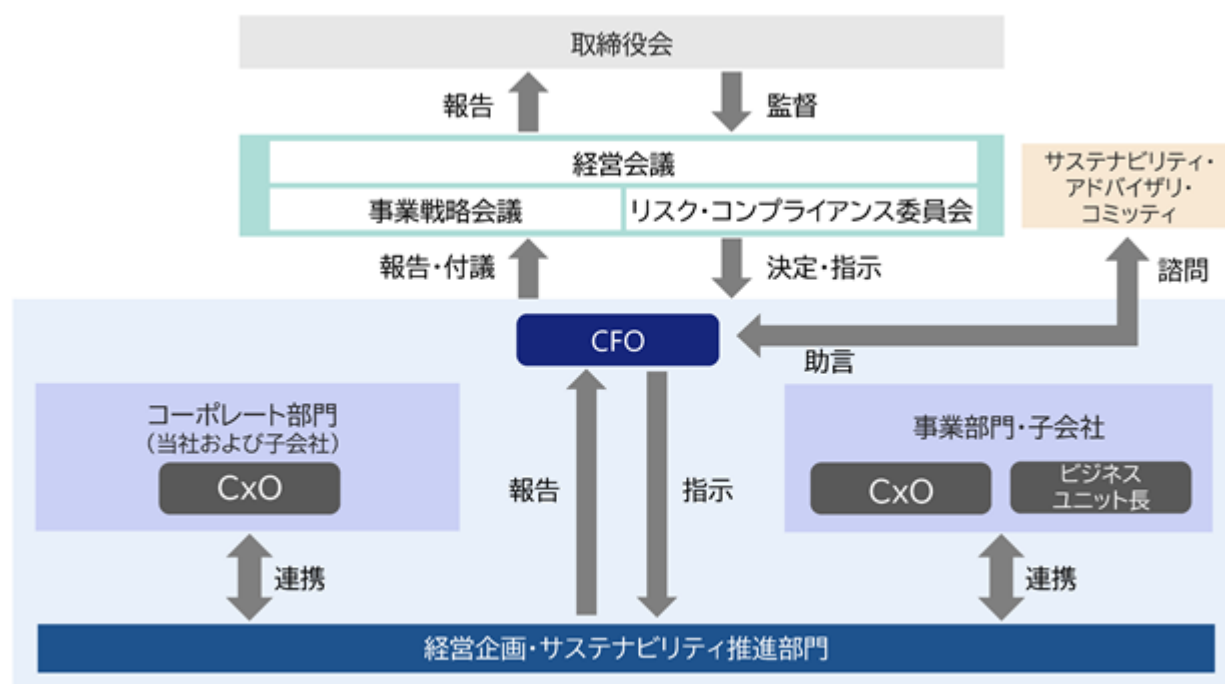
取締役会

報告

監督

経営会議

事業戦略会議

リスク・コンプライアンス委員会

サステナビリティ・アドバイザリ・コミッティ

報告・付議

決定・指示

諮問

CFO

助言

コーポレート部門
（当社および子会社）

CxO

報告

指示

事業部門・子会社

CxO

ビジネスユニット長

連携

連携

経営企画・サステナビリティ推進部門